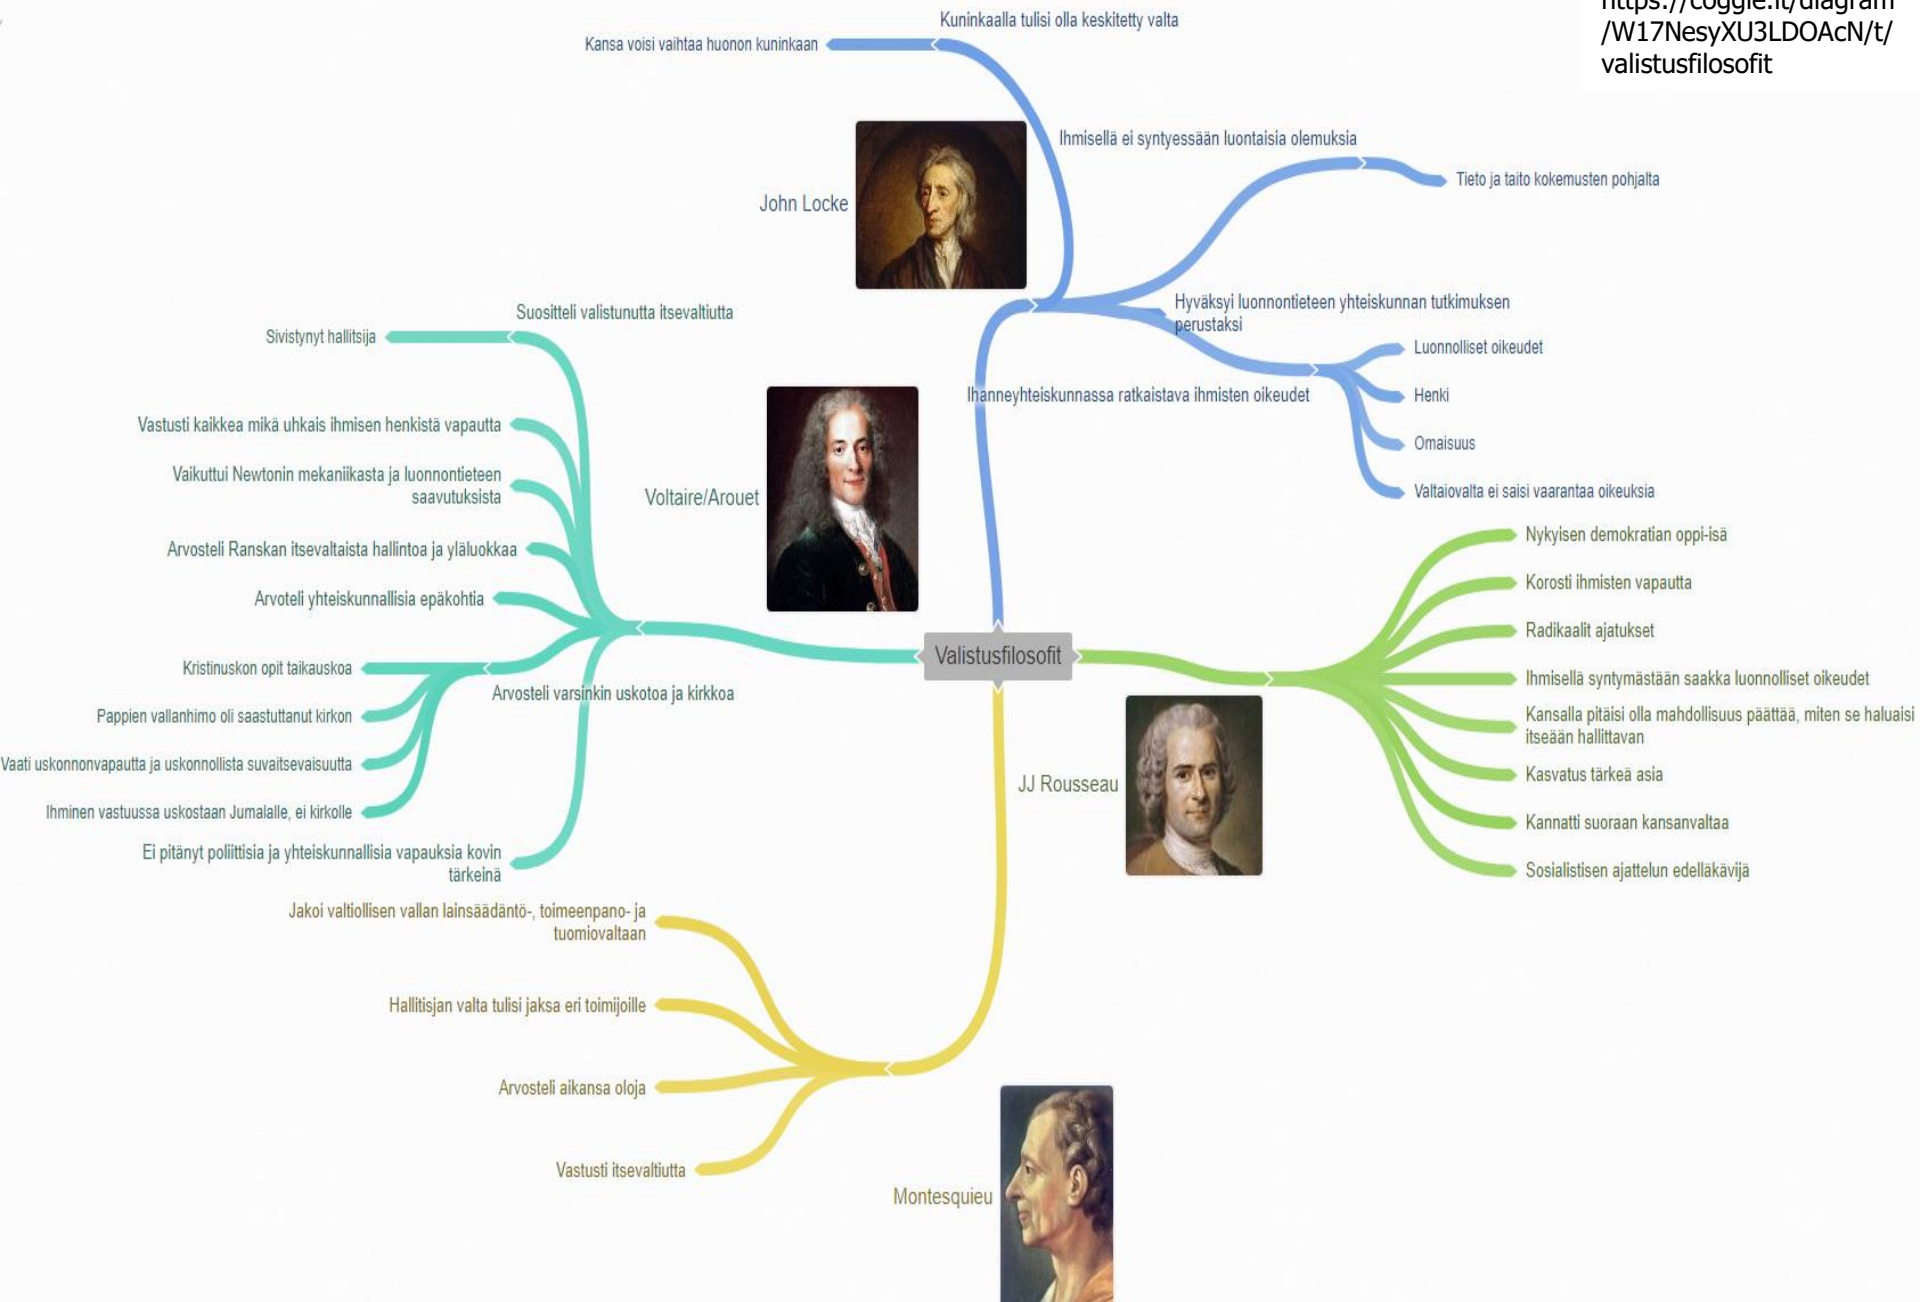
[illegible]/W17NesyXU3LDOAcN/t/ valistusfilosofit

Kuninkaalla tulisi olla keskitetty valta

Kansa voisi vaihtaa huonon kuninkaan

Ihmisellä ei syntyessään luontaisia olemuksia

Tieto ja taito kokemusten pohjalta

John Locke

Hyväksyi luonnontieteen yhteiskunnan tutkimuksen perustaksi

Luonnolliset oikeudet

Henki

Omaisuus

Valtaiovalta ei saisi vaarantaa oikeuksia

Ihanneyhteiskunnassa ratkaistava ihmisten oikeudet

Suositteli valistunutta itsevaltiutta

Sivistynyt hallitsija

Vastusti kaikkea mikä uhkais ihmisen henkistä vapautta

Vaikuttui Newtonin mekaniikasta ja luonnontieteen saavutuksista

Voltaire/Arouet

Arvosteli Ranskan itsevaltaista hallintoa ja yläluokkaa

Arvoteli yhteiskunnallisia epäkohtia

Kristinuskon opit taikauskoa

Arvosteli varsinkin uskotoa ja kirkkoa

Pappien vallanhimo oli saastuttanut kirkon

Vaati uskonnonvapautta ja uskonnollista suvaitsevaisuutta

Ihminen vastuussa uskostaan Jumalalle, ei kirkolle

Ei pitänyt poliittisia ja yhteiskunnallisia vapauksia kovin tärkeinä

Valistusfilosofit

Nykyisen demokratian oppi-isä

Korosti ihmisten vapautta

Radikaalit ajatukset

Ihmisellä syntymästään saakka luonnolliset oikeudet

Kansalla pitäisi olla mahdollisuus päättää, miten se haluaisi itseään hallittavan

JJ Rousseau

Kasvatus tärkeä asia

Kannatti suoraan kansanvaltaa

Sosialistisen ajattelun edelläkävijä

Jakoi valtiollisen vallan lainsäädäntö-, toimeenpano- ja tuomiovaltaan

Hallitsijan valta tulisi jaksa eri toimijoille

Arvosteli aikansa oloja

Vastusti itsevaltiutta

Montesquieu